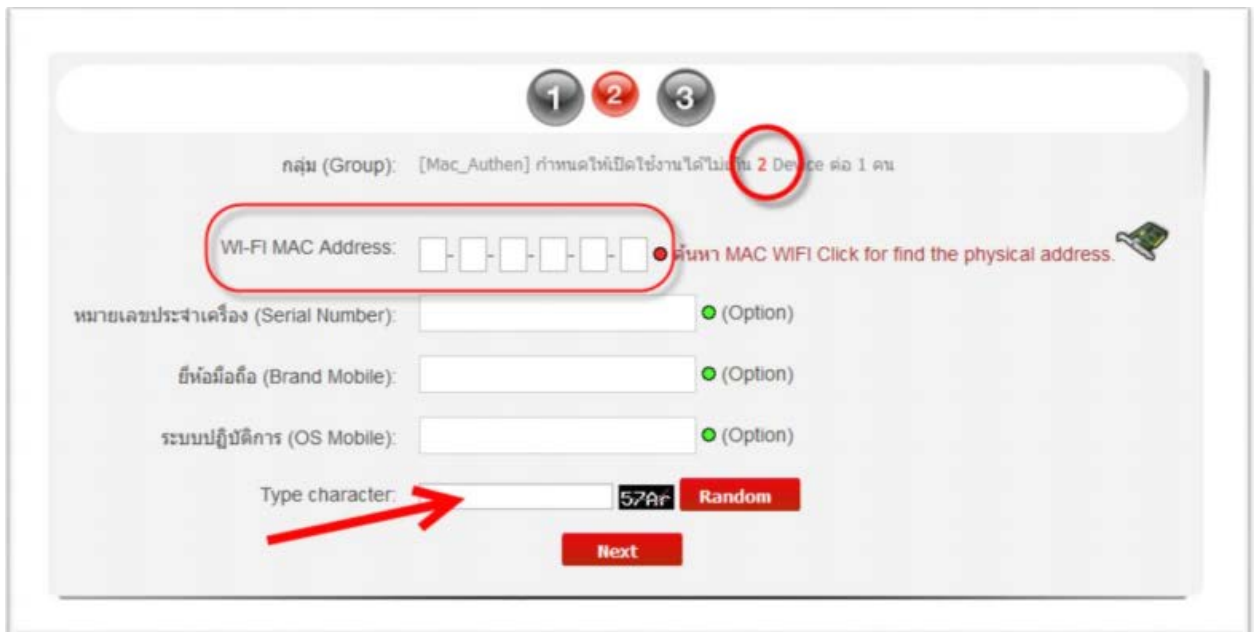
1 2 3

กลุ่ม (Group): [Mac_Authen] กำหนดให้เปิดใช้งานได้ไม่เกิน 2 Device ต่อ 1 คน

WI-FI MAC Address: - - - - - ค้นหา MAC WIFI Click for find the physical address.

หมายเลขประจำเครื่อง (Serial Number): (Option)

ยี่ห้อมือถือ (Brand Mobile): (Option)

ระบบปฏิบัติการ (OS Mobile): (Option)

Type character: 57Ar Random

Next